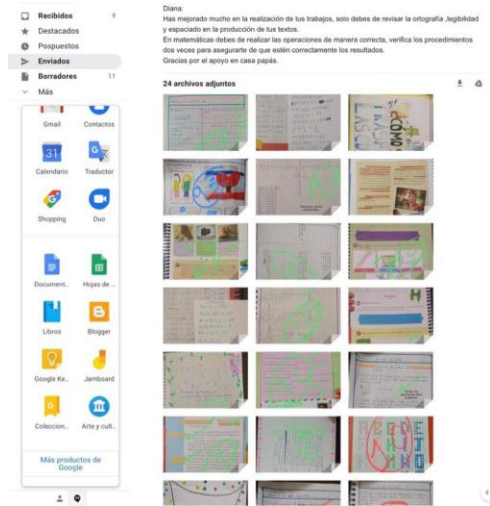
Recibidos 9
Destacados
Pospuestos
Enviados
Borradores 11
Más

Gmail
Contactos
31
Calendario
Traductor
Shopping
Duo
Document...
Hojas de ...
Libros
Blogger
Google Ke...
Jamboard
Coleccion...
Arte y cult...
Más productos de Google

Diana:
Has mejorado mucho en la realización de tus trabajos, solo debes de revisar la ortografía ,legibilidad y espaciado en la producción de tus textos.
En matemáticas debes de realizar las operaciones de manera correcta, verifica los procedimientos dos veces para asegurarte de que estén correctamente los resultados.
Gracias por el apoyo en casa papás.

24 archivos adjuntos